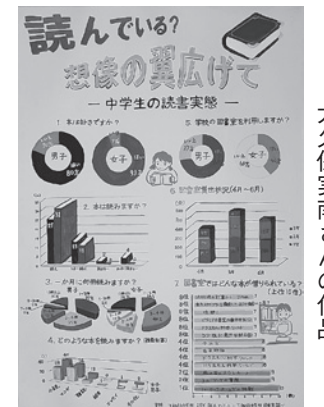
読んでいる?
想像の翼広げて
— 中学生の読書実態 —

1. 本は好きですか?
男子
女子

5. 学校の図書室を利用しますか?
男子
女子

2. 本は読みますか?

6. 図書室貸出状況(4月～6月)

3. 一か月に何冊読みますか?
男子
女子

7. 図書室ではどんな本が借りられている?

4. どのような本を読みますか?

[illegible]

大谷実南さんの作品